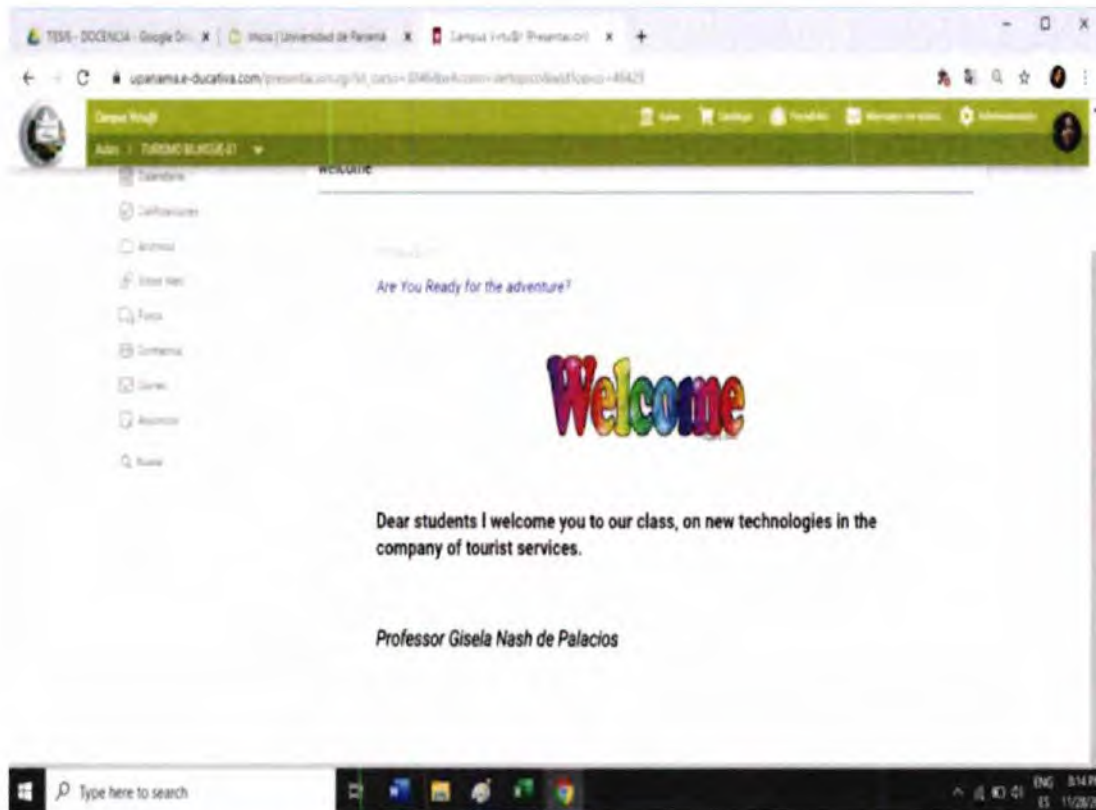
TESIS - DOCENCIA - Google Dri... × | Inicio | Universidad de Panamá × | Campus Virtual: Presentación × +

upanama.e-ducativa.com/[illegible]

Campus Virtual

Aulas | TURISMO BILINGÜE-01 ▾

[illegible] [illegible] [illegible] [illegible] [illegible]

Calendario
Calificaciones
Archivos
Sitios Web
Foros
Contenidos
Diarios
Anuncios
Buscar

Welcome

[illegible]

Are You Ready for the adventure?

Welcome

Dear students I welcome you to our class, on new technologies in the company of tourist services.

Professor Gisela Nash de Palacios

Type here to search

ENG ES 3:14 P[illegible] 11/28/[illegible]